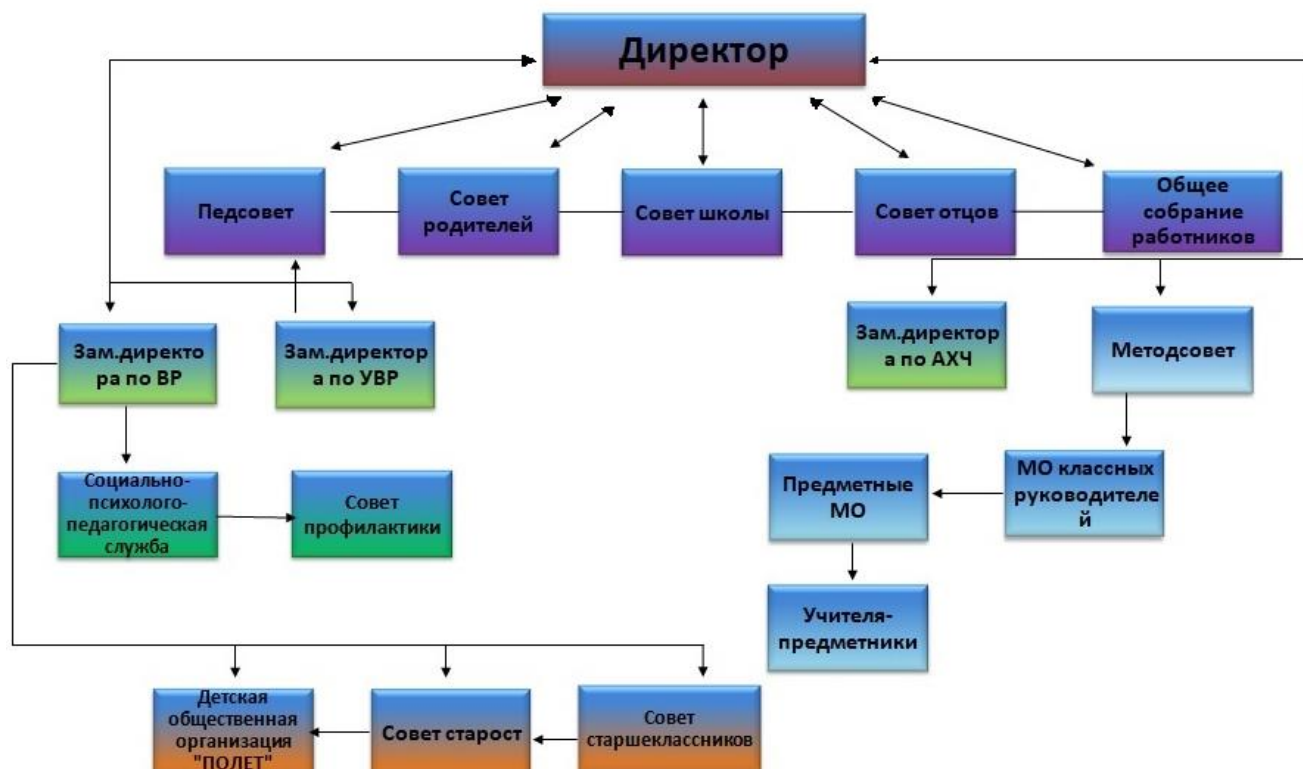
Директор

Педсовет

Совет родителей

Совет школы

Совет отцов

Общее собрание работников

Зам.директора по ВР

Зам.директора по УВР

Зам.директора по АХЧ

Методсовет

Социально-психолого-педагогическая служба

Совет профилактики

МО классных руководителей

Предметные МО

Учителя-предметники

Детская общественная организация "ПОЛЕТ"

Совет старост

Совет старшеклассников